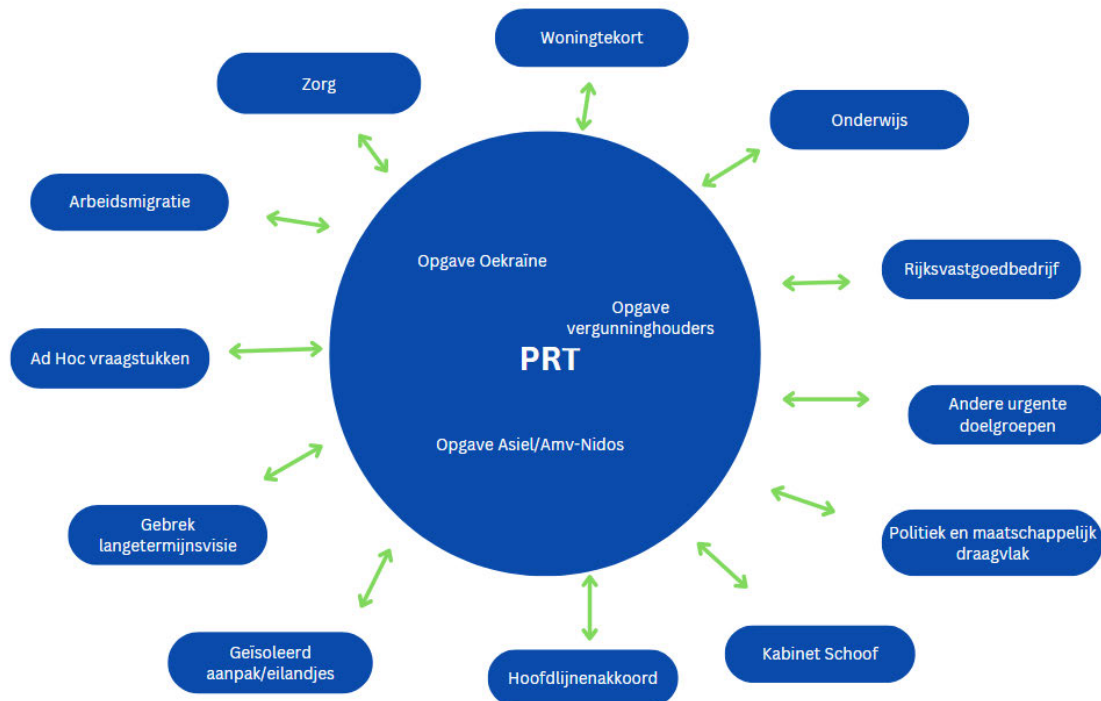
Woningtekort

Zorg

Onderwijs

Arbeidsmigratie

Opgave Oekraïne

Opgave vergunninghouders

PRT

Opgave Asiel/Amv-Nidos

Rijksvastgoedbedrijf

Ad Hoc vraagstukken

Andere urgente doelgroepen

Gebrek langetermijnsvisie

Politiek en maatschappelijk draagvlak

Geïsoleerd aanpak/eilandjes

Hoofdlijnenakkoord

Kabinet Schoof